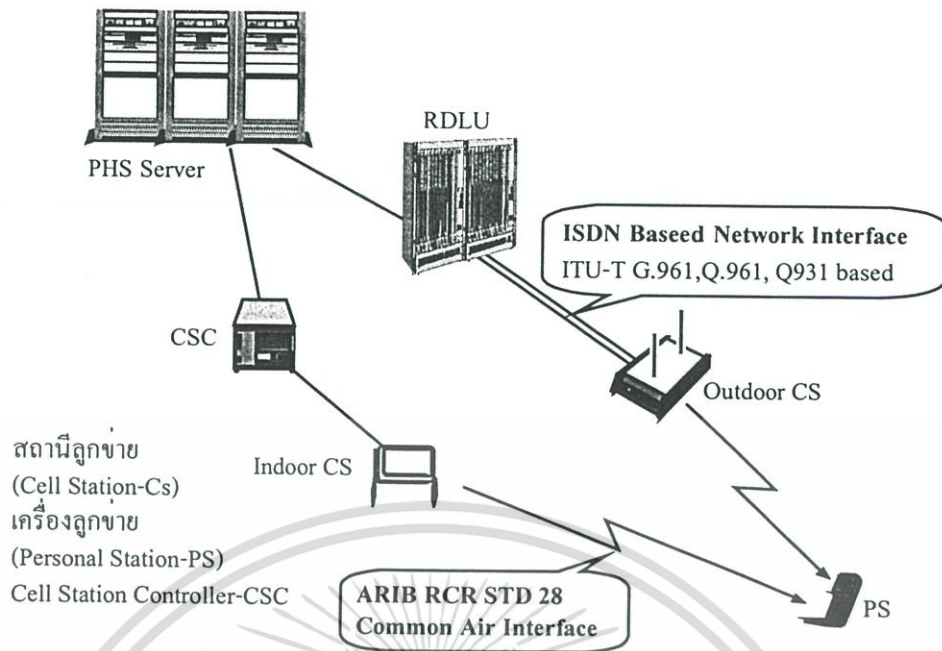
PHS Server

RDLU

ISDN Baseed Network Interface
ITU-T G.961,Q.961, Q931 based

CSC

Outdoor CS

สถานีลูกข่าย
(Cell Station-Cs)
เครื่องลูกข่าย
(Personal Station-PS)
Cell Station Controller-CSC

Indoor CS

ARIB RCR STD 28
Common Air Interface

PS